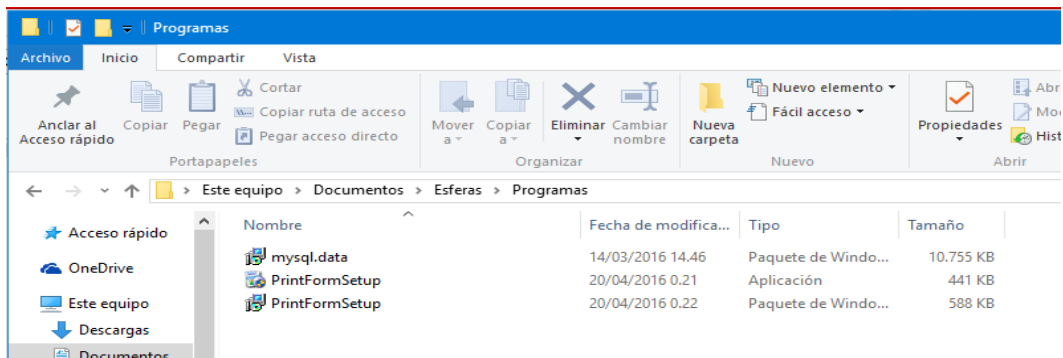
Programas

Archivo Inicio Compartir Vista

Anclar al Acceso rápido
Copiar
Pegar
Cortar
Copiar ruta de acceso
Pegar acceso directo
Portapapeles

Mover a
Copiar a
Eliminar
Cambiar nombre
Organizar

Nueva carpeta
Nuevo elemento
Fácil acceso
Nuevo

Propiedades
Abr
Mod
Hist
Abrir

Este equipo > Documentos > Esferas > Programas

Acceso rápido
OneDrive
Este equipo
Descargas
Documentos

| Nombre | Fecha de modifica... | Tipo | Tamaño |
|---|---|---|---|
| mysql.data | 14/03/2016 14.46 | Paquete de Windo... | 10.755 KB |
| PrintFormSetup | 20/04/2016 0.21 | Aplicación | 441 KB |
| PrintFormSetup | 20/04/2016 0.22 | Paquete de Windo... | 588 KB |